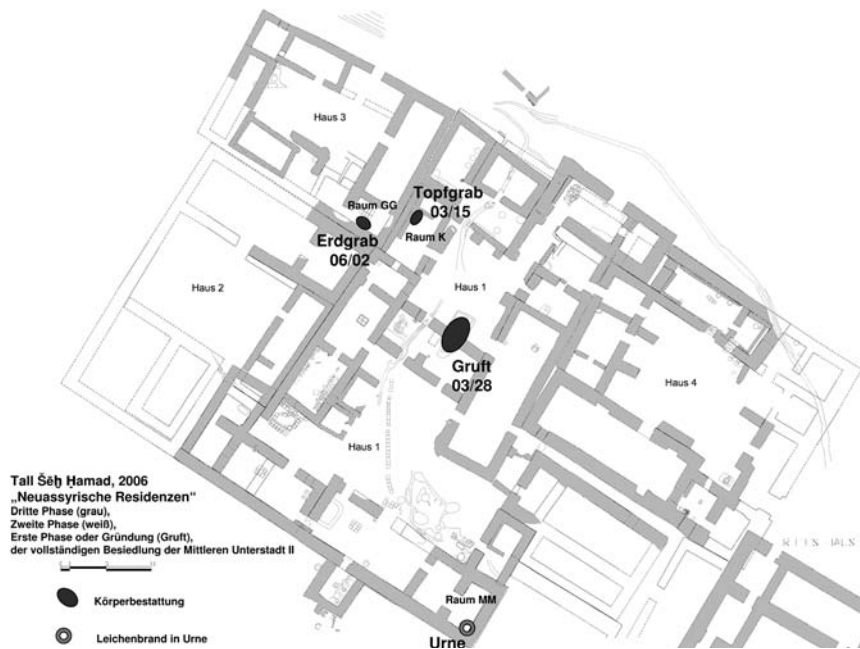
Haus 3

Raum GG

Topfgrab 03/15

Raum K

Erdgrab 06/02

Haus 2

Haus 1

Gruft 03/28

Haus 4

Haus 1

Tall Šēḫ Ḥamad, 2006
„Neuassyrische Residenzen“
Dritte Phase (grau),
Zweite Phase (weiß),
Erste Phase oder Gründung (Gruft),
der vollständigen Besiedlung der Mittleren Unterstadt II

Körperbestattung

Leichenbrand in Urne

Raum MM

Urne

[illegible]